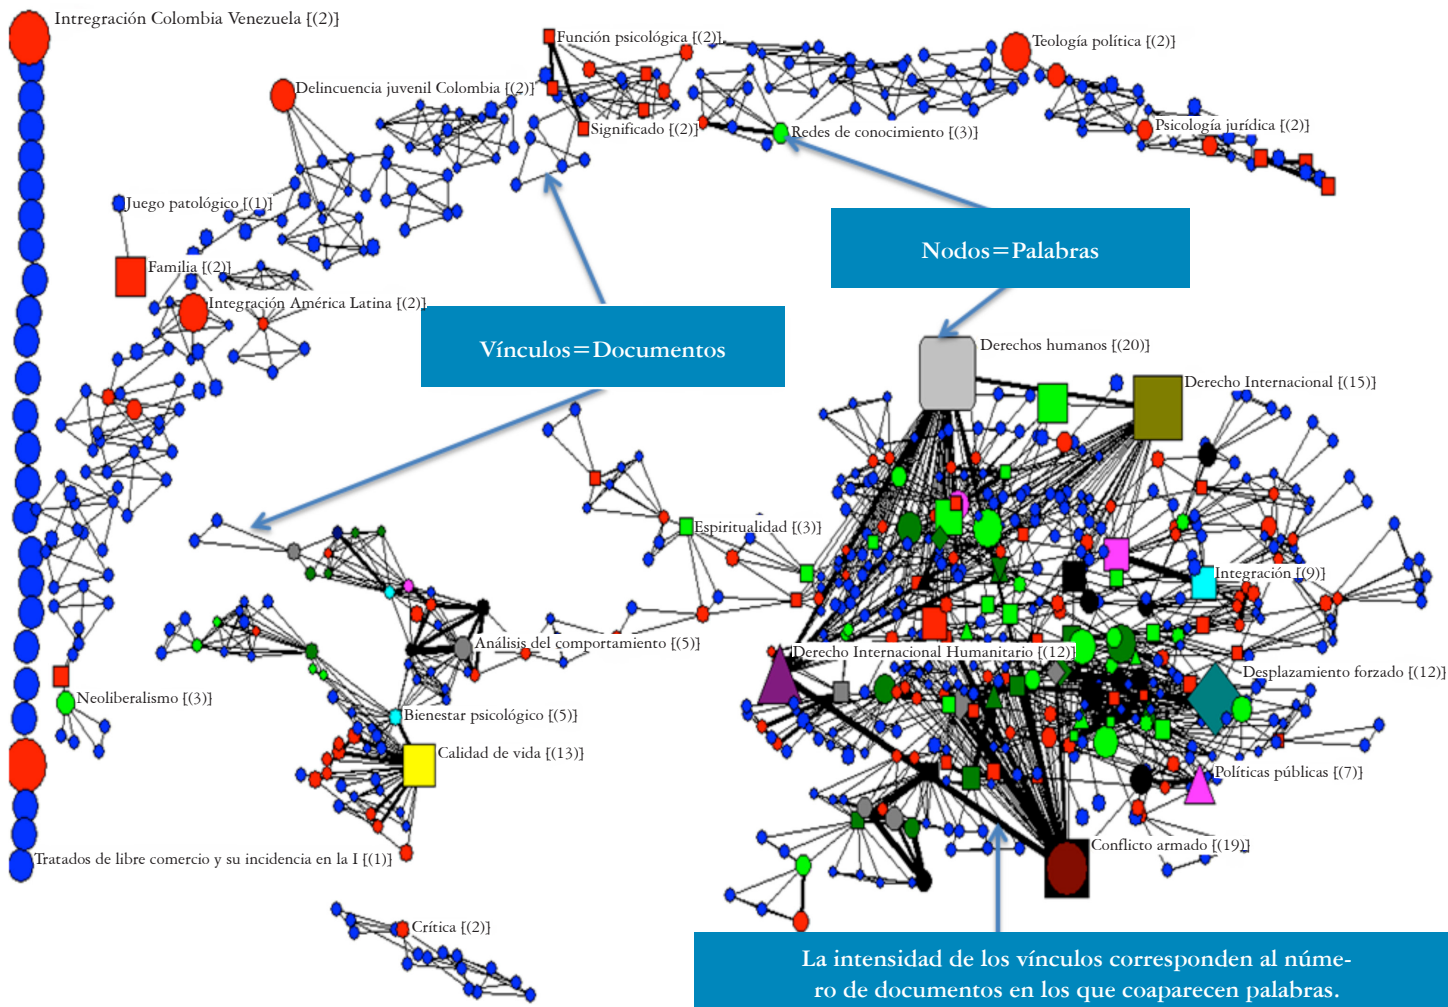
Intregración Colombia Venezuela [(2)]

Función psicológica [(2)]

Teología política [(2)]

Delincuencia juvenil Colombia [(2)]

Significado [(2)]

Redes de conocimiento [(3)]

Psicología jurídica [(2)]

Juego patológico [(1)]

Nodos=Palabras

Familia [(2)]

Integración América Latina [(2)]

Vínculos=Documentos

Derechos humanos [(20)]

Derecho Internacional [(15)]

Espiritualidad [(3)]

Integración [(9)]

Análisis del comportamiento [(5)]

Derecho Internacional Humanitario [(12)]

Desplazamiento forzado [(12)]

Neoliberalismo [(3)]

Bienestar psicológico [(5)]

Calidad de vida [(13)]

Políticas públicas [(7)]

Tratados de libre comercio y su incidencia en la I [(1)]

Conflicto armado [(19)]

Crítica [(2)]

La intensidad de los vínculos corresponden al número de documentos en los que coaparecen palabras.